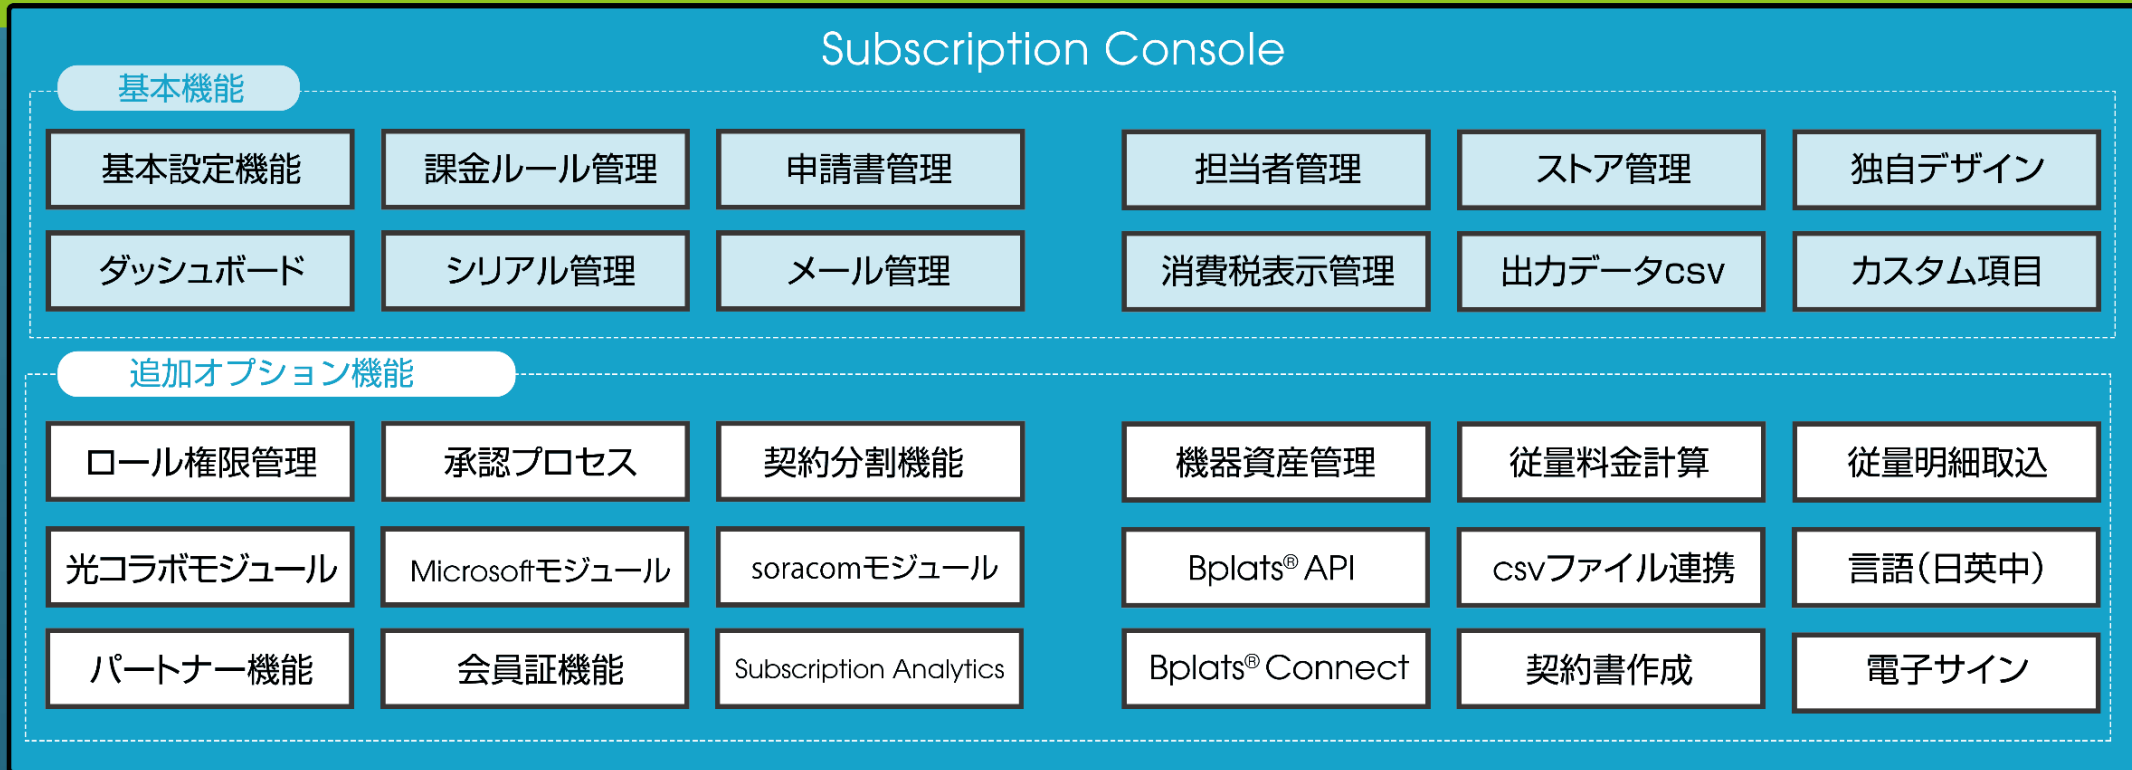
Subscription Console

基本機能

基本設定機能
課金ルール管理
申請書管理
担当者管理
ストア管理
独自デザイン
ダッシュボード
シリアル管理
メール管理
消費税表示管理
出力データcsv
カスタム項目

追加オプション機能

ロール権限管理
承認プロセス
契約分割機能
機器資産管理
従量料金計算
従量明細取込
光コラボモジュール
Microsoftモジュール
soracomモジュール
Bplats® API
csvファイル連携
言語(日英中)
パートナー機能
会員証機能
Subscription Analytics
Bplats® Connect
契約書作成
電子サイン